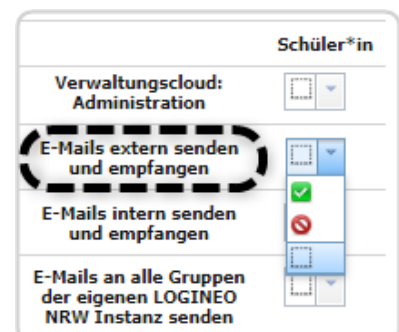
| | Schüler*in |
|---|---|
| Verwaltungscloud: Administration | |
| E-Mails extern senden und empfangen | |
| E-Mails intern senden und empfangen | |
| E-Mails an alle Gruppen der eigenen LOGINEO NRW Instanz senden | |